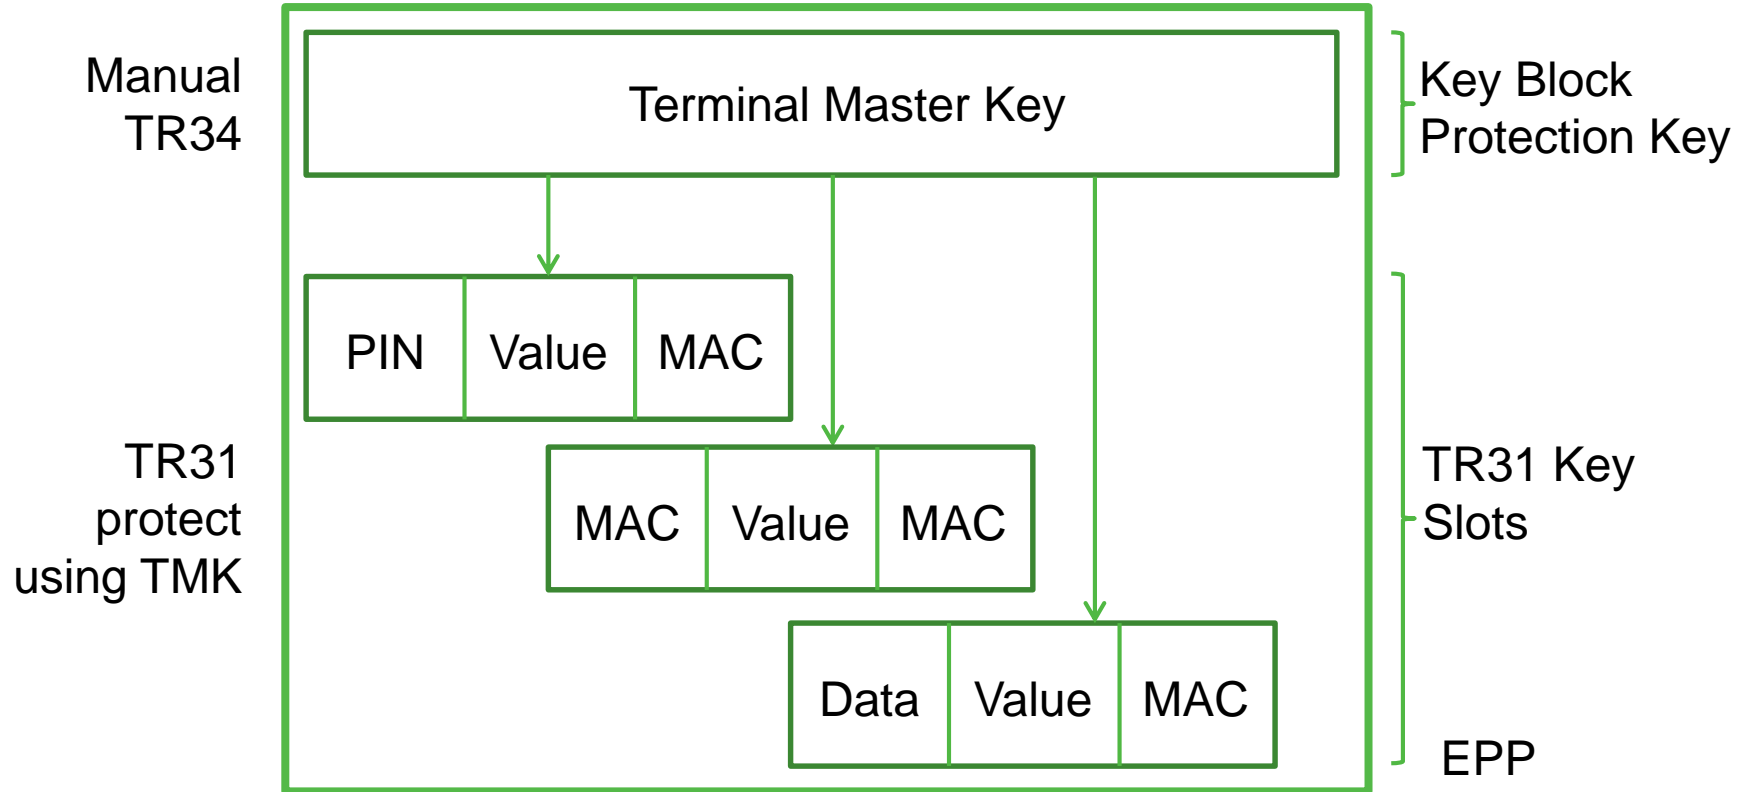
Manual TR34

Terminal Master Key

Key Block Protection Key

| PIN | Value | MAC |
|---|---|---|

| MAC | Value | MAC |
|---|---|---|

| Data | Value | MAC |
|---|---|---|

TR31 protect using TMK

TR31 Key Slots

EPP